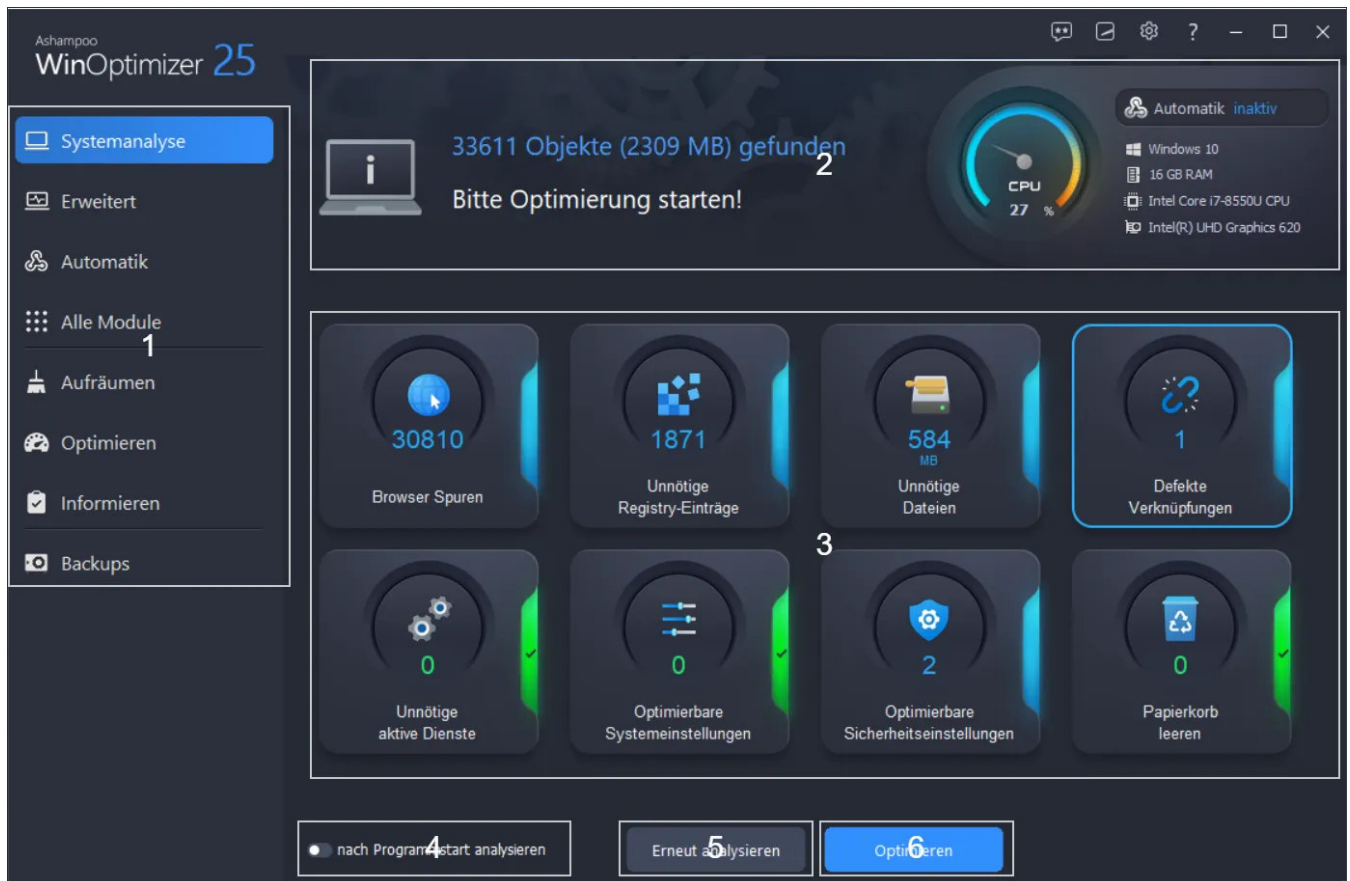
Ashampoo
WinOptimizer 25

Systemanalyse
Erweitert
Automatik
Alle Module
1
Aufräumen
Optimieren
Informieren
Backups

33611 Objekte (2309 MB) gefunden
2
Bitte Optimierung starten!

CPU
27 %

Automatik inaktiv
Windows 10
16 GB RAM
Intel Core i7-8550U CPU
Intel(R) UHD Graphics 620

30810
Browser Spuren

1871
Unnötige Registry-Einträge

584 MB
Unnötige Dateien

1
Defekte Verknüpfungen

3

0
Unnötige aktive Dienste

0
Optimierbare Systemeinstellungen

2
Optimierbare Sicherheitseinstellungen

0
Papierkorb leeren

nach Programmstart analysieren 4
Erneut analysieren 5
Optimieren 6